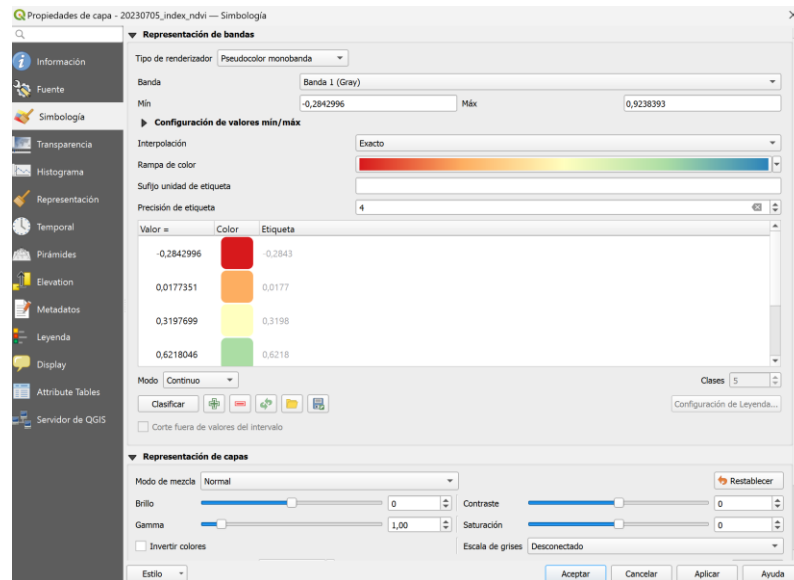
Propiedades de capa - 20230705_index_ndvi — Simbología

Información
Fuente
Simbología
Transparencia
Histograma
Representación
Temporal
Pirámides
Elevation
Metadatos
Leyenda
Display
Attribute Tables
Servidor de QGIS

Representación de bandas

Tipo de renderizador Pseudocolor monobanda

Banda Banda 1 (Gray)

Mín -0,2842996 Máx 0,9238393

Configuración de valores mín/máx

Interpolación Exacto

Rampa de color

Sufijo unidad de etiqueta

Precisión de etiqueta 4

| Valor = | Color | Etiqueta |
|---|---|---|
| -0,2842996 | | -0,2843 |
| 0,0177351 | | 0,0177 |
| 0,3197699 | | 0,3198 |
| 0,6218046 | | 0,6218 |

Modo Continuo Clases 5

Clasificar Configuración de Leyenda...

Corte fuera de valores del intervalo

Representación de capas

Modo de mezcla Normal Restablecer

Brillo 0 Contraste 0

Gamma 1,00 Saturación 0

Invertir colores Escala de grises Desconectado

Estilo Aceptar Cancelar Aplicar Ayuda